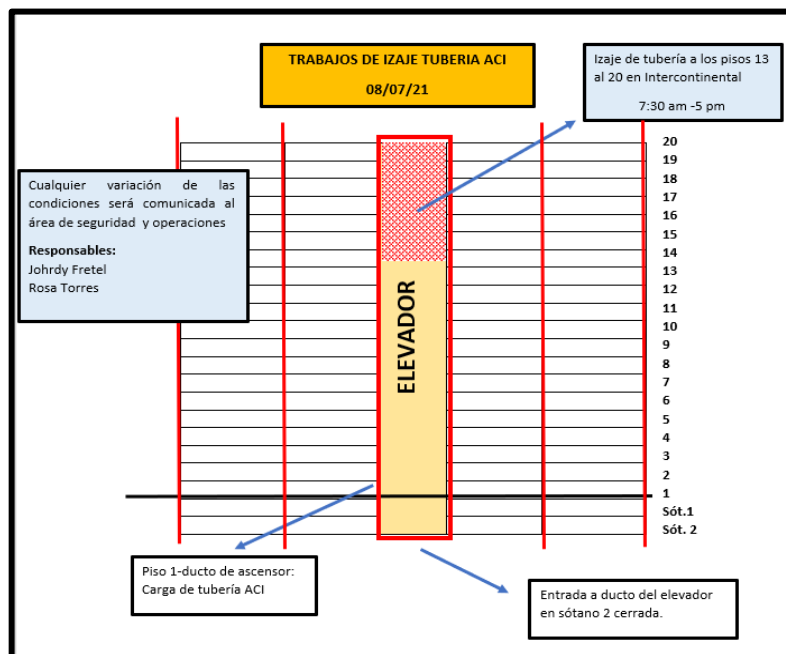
TRABAJOS DE IZAJE TUBERIA ACI

08/07/21

Izaje de tubería a los pisos 13 al 20 en Intercontinental

7:30 am -5 pm

Cualquier variación de las condiciones será comunicada al área de seguridad y operaciones

Responsables:
Johrdy Fretel
Rosa Torres

ELEVADOR

20
19
18
17
16
15
14
13
12
11
10
9
8
7
6
5
4
3
2
1
Sót.1
Sót. 2

Piso 1-ducto de ascensor: Carga de tubería ACI

Entrada a ducto del elevador en sótano 2 cerrada.